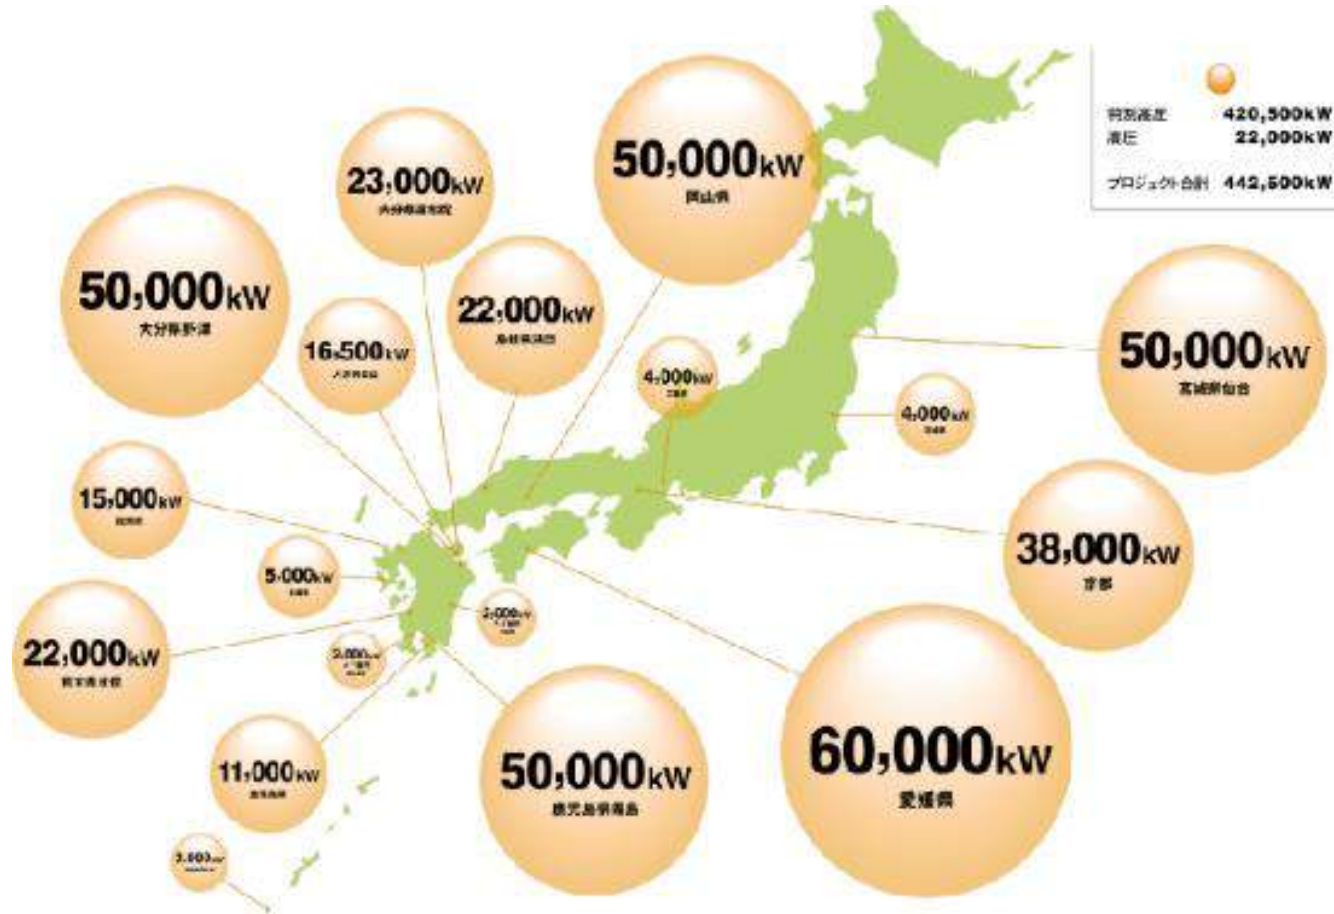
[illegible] 420,500kW
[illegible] 22,000kW

プロジェクト合計 442,500kW

50,000kW
岡山県

23,000kW
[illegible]

50,000kW
大分県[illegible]

22,000kW
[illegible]

16,500kW
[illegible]

4,000kW
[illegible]

50,000kW
宮城県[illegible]

4,000kW
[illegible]

15,000kW
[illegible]

38,000kW
京都

5,000kW
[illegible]

2,000kW
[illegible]

22,000kW
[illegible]

3,000kW
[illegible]

11,000kW
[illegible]

50,000kW
鹿児島県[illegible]

60,000kW
愛媛県

3,000kW
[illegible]